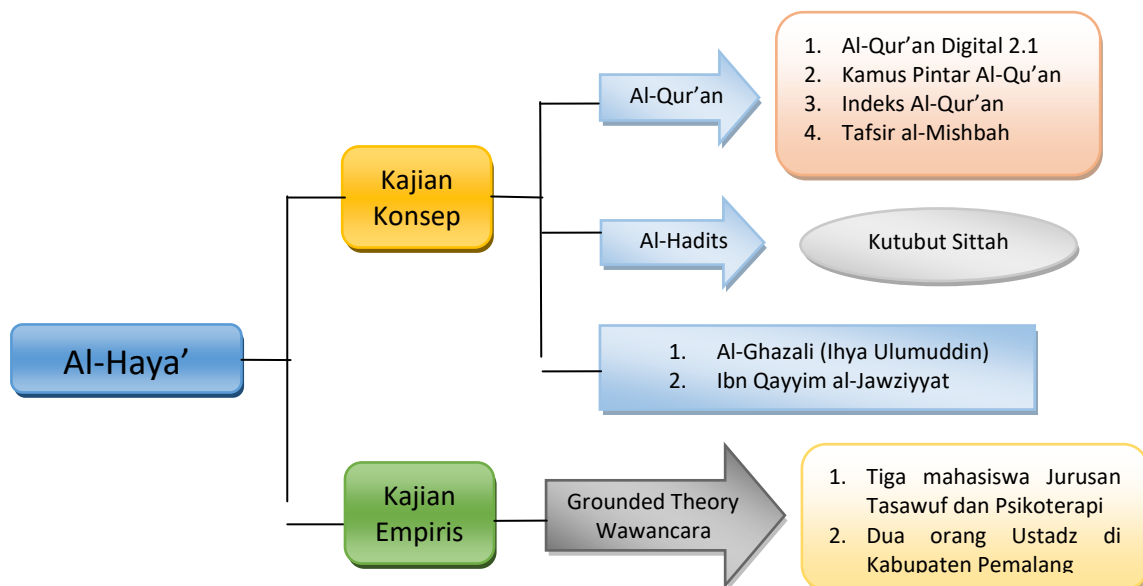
Al-Haya'

Kajian Konsep

Al-Qur'an

1. Al-Qur'an Digital 2.1
2. Kamus Pintar Al-Qu'an
3. Indeks Al-Qur'an
4. Tafsir al-Mishbah

Al-Hadits

Kutubut Sittah

1. Al-Ghazali (Ihya Ulumuddin)
2. Ibn Qayyim al-Jawziyyat

Kajian Empiris

Grounded Theory Wawancara

1. Tiga mahasiswa Jurusan Tasawuf dan Psikoterapi
2. Dua orang Ustadz di Kabupaten Pemalang